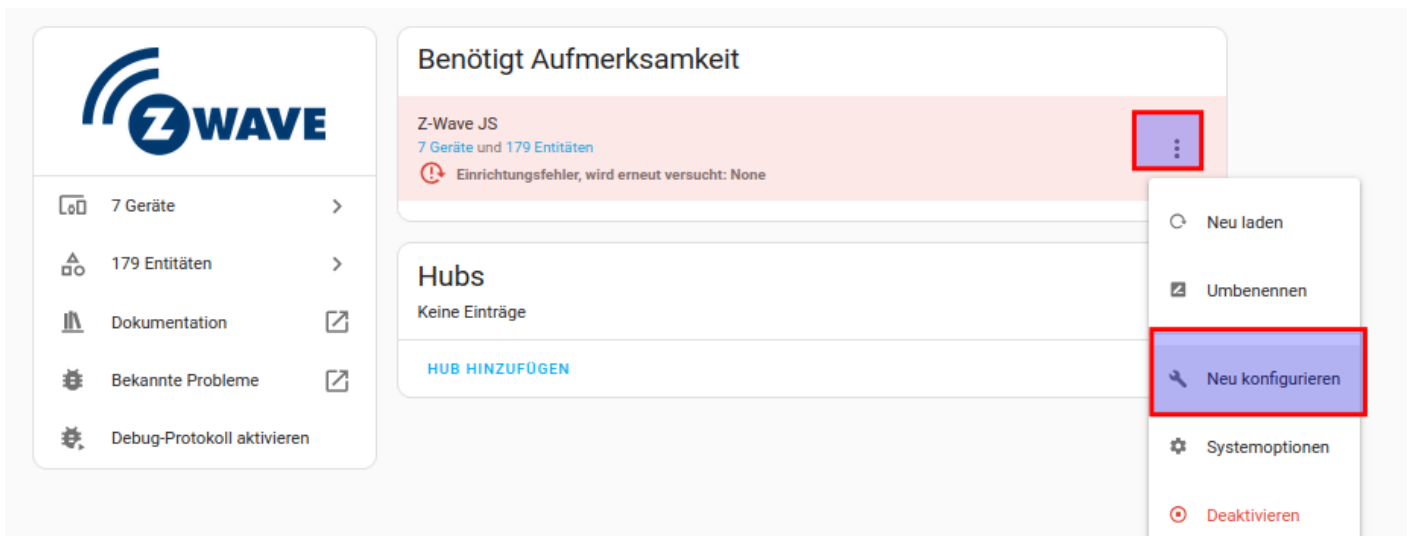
Z WAVE

7 Geräte

179 Entitäten

Dokumentation

Bekannte Probleme

Debug-Protokoll aktivieren

Benötigt Aufmerksamkeit

Z-Wave JS
7 Geräte und 179 Entitäten
Einrichtungsfehler, wird erneut versucht: None

Hubs
Keine Einträge

HUB HINZUFÜGEN

Neu laden

Umbenennen

Neu konfigurieren

Systemoptionen

Deaktivieren